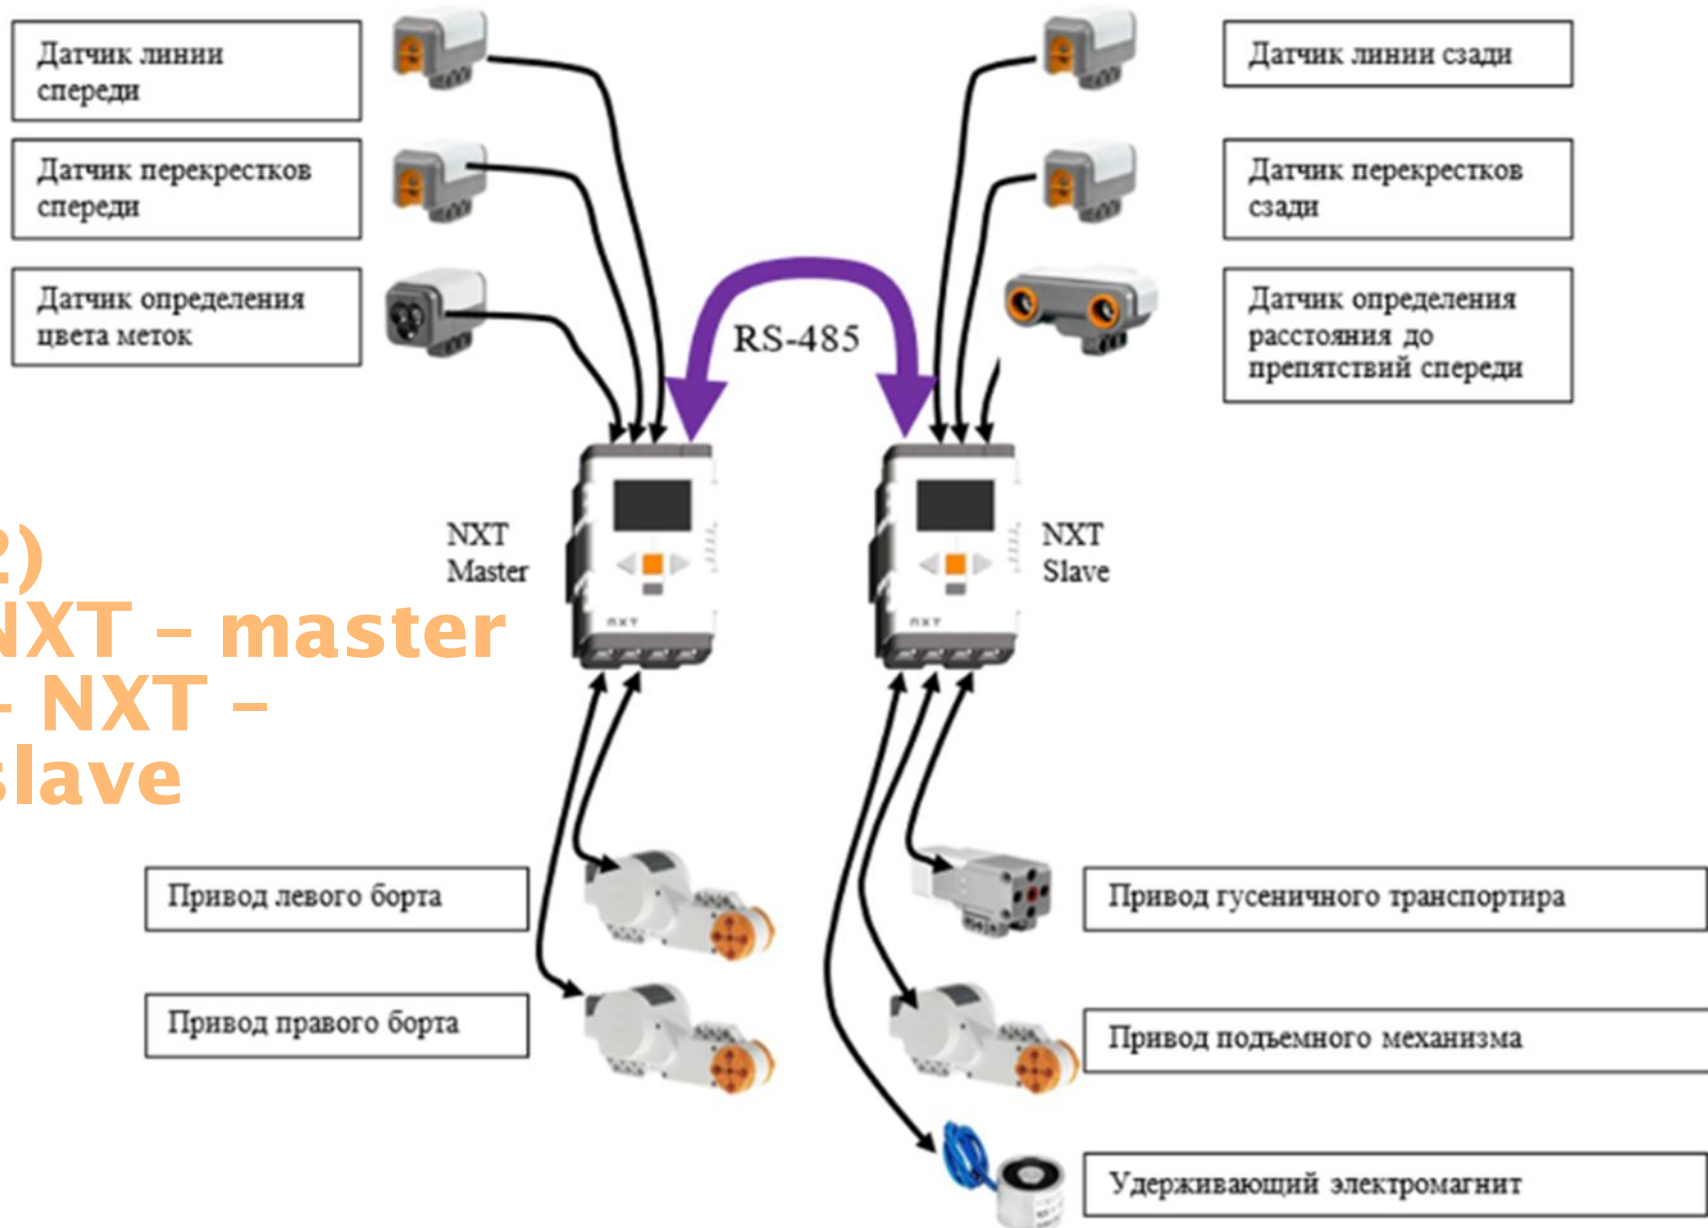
Датчик линии спереди

Датчик перекрестков спереди

Датчик определения цвета меток

Датчик линии сзади

Датчик перекрестков сзади

Датчик определения расстояния до препятствий спереди

RS-485

NXT Master

NXT Slave

2)
NXT – master
- NXT –
slave

Привод левого борта

Привод правого борта

Привод гусеничного транспортира

Привод подъемного механизма

Удерживающий электромагнит